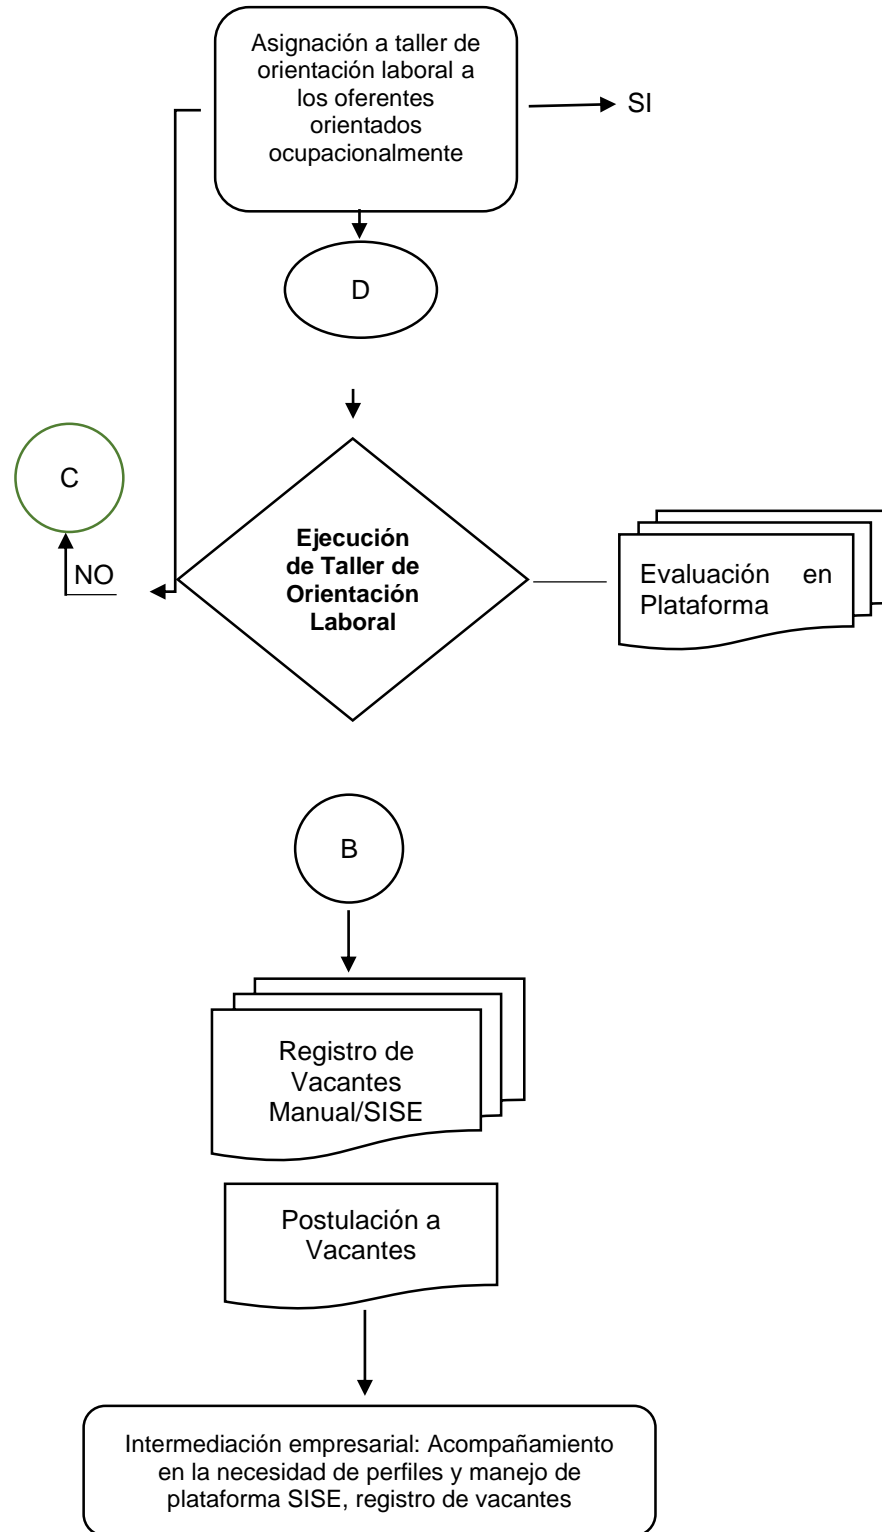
Asignación a taller de orientación laboral a los oferentes orientados ocupacionalmente

SI

D

C

NO

Ejecución de Taller de Orientación Laboral

Evaluación en Plataforma

B

Registro de Vacantes Manual/SISE

Postulación a Vacantes

Intermediación empresarial: Acompañamiento en la necesidad de perfiles y manejo de plataforma SISE, registro de vacantes